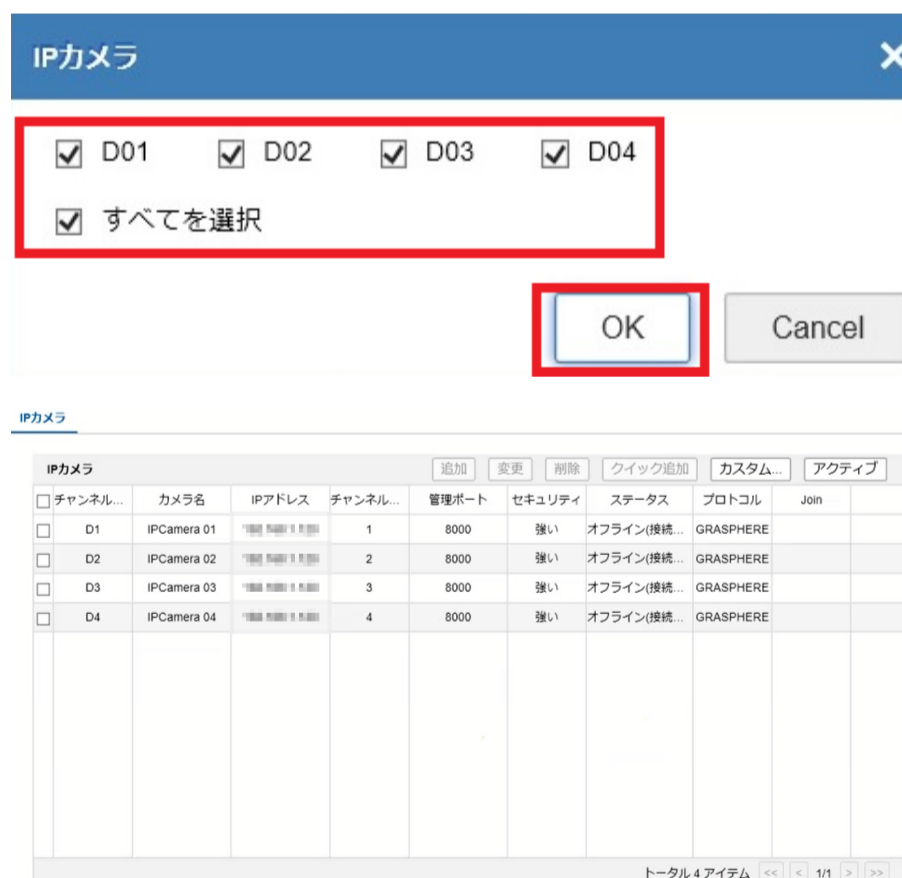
IPカメラ

D01 D02 D03 D04

すべてを選択

OK

Cancel

IPカメラ

IPカメラ

追加 変更 削除 クイック追加 カスタム... アクティブ

| チャンネル... | カメラ名 | IPアドレス | チャンネル... | 管理ポート | セキュリティ | ステータス | プロトコル | Join |
|---|---|---|---|---|---|---|---|---|
| D1 | IPCamera 01 | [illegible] | 1 | 8000 | 強い | オフライン(接続... | GRASPHERE | |
| D2 | IPCamera 02 | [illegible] | 2 | 8000 | 強い | オフライン(接続... | GRASPHERE | |
| D3 | IPCamera 03 | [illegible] | 3 | 8000 | 強い | オフライン(接続... | GRASPHERE | |
| D4 | IPCamera 04 | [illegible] | 4 | 8000 | 強い | オフライン(接続... | GRASPHERE | |

トータル 4 アイテム << < 1/1 > >>